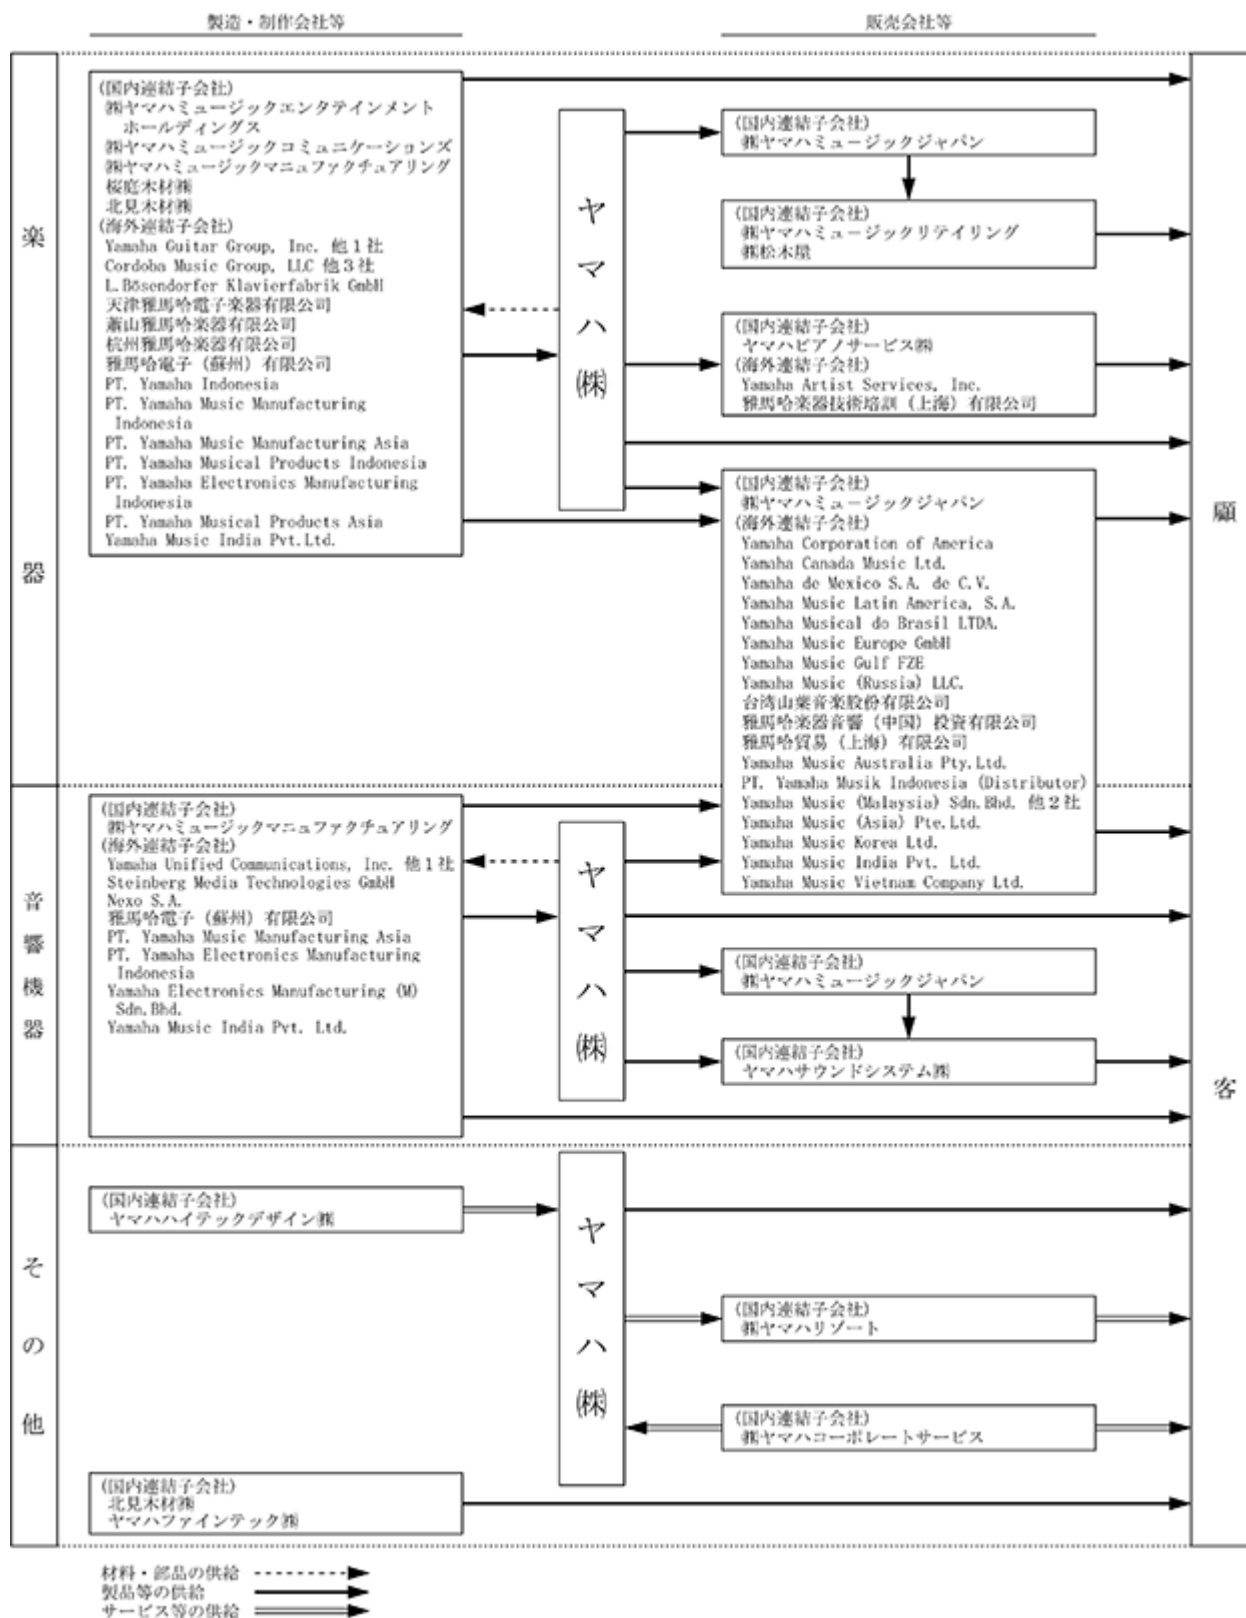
製造・制作会社等

販売会社等

楽器

(国内連結子会社)
㈱ヤマハミュージックエンタテインメントホールディングス
㈱ヤマハミュージックコミュニケーションズ
㈱ヤマハミュージックマニュファクチュアリング
桜庭木材㈱
北見木材㈱
(海外連結子会社)
Yamaha Guitar Group, Inc. 他1社
Cordoba Music Group, LLC 他3社
L.Bösendorfer Klavierfabrik GmbH
天津雅馬哈電子楽器有限公司
蕭山雅馬哈楽器有限公司
杭州雅馬哈楽器有限公司
雅馬哈電子(蘇州)有限公司
PT. Yamaha Indonesia
PT. Yamaha Music Manufacturing Indonesia
PT. Yamaha Music Manufacturing Asia
PT. Yamaha Musical Products Indonesia
PT. Yamaha Electronics Manufacturing Indonesia
PT. Yamaha Musical Products Asia
Yamaha Music India Pvt.Ltd.

ヤマハ㈱

(国内連結子会社)
㈱ヤマハミュージックジャパン

(国内連結子会社)
㈱ヤマハミュージックリテイリング
㈱松木屋

(国内連結子会社)
ヤマハピアノサービス㈱
(海外連結子会社)
Yamaha Artist Services, Inc.
雅馬哈楽器技術培訓(上海)有限公司

(国内連結子会社)
㈱ヤマハミュージックジャパン
(海外連結子会社)
Yamaha Corporation of America
Yamaha Canada Music Ltd.
Yamaha de Mexico S.A. de C.V.
Yamaha Music Latin America, S.A.
Yamaha Musical do Brasil LTDA.
Yamaha Music Europe GmbH
Yamaha Music Gulf FZE
Yamaha Music (Russia) LLC.
台湾山葉音楽股份有限公司
雅馬哈楽器音響(中国)投資有限公司
雅馬哈貿易(上海)有限公司
Yamaha Music Australia Pty.Ltd.
PT. Yamaha Musik Indonesia (Distributor)
Yamaha Music (Malaysia) Sdn.Bhd. 他2社
Yamaha Music (Asia) Pte.Ltd.
Yamaha Music Korea Ltd.
Yamaha Music India Pvt. Ltd.
Yamaha Music Vietnam Company Ltd.

顧客

音響機器

(国内連結子会社)
㈱ヤマハミュージックマニュファクチュアリング
(海外連結子会社)
Yamaha Unified Communications, Inc. 他1社
Steinberg Media Technologies GmbH
Nexo S.A.
雅馬哈電子(蘇州)有限公司
PT. Yamaha Music Manufacturing Asia
PT. Yamaha Electronics Manufacturing Indonesia
Yamaha Electronics Manufacturing (M) Sdn.Bhd.
Yamaha Music India Pvt. Ltd.

ヤマハ㈱

(国内連結子会社)
㈱ヤマハミュージックジャパン

(国内連結子会社)
ヤマハサウンドシステム㈱

その他

(国内連結子会社)
ヤマハハイテックデザイン㈱

ヤマハ㈱

(国内連結子会社)
㈱ヤマハリゾート

(国内連結子会社)
㈱ヤマハコーポレートサービス

(国内連結子会社)
北見木材㈱
ヤマハファインテック㈱

材料・部品の供給
製品等の供給
サービス等の供給